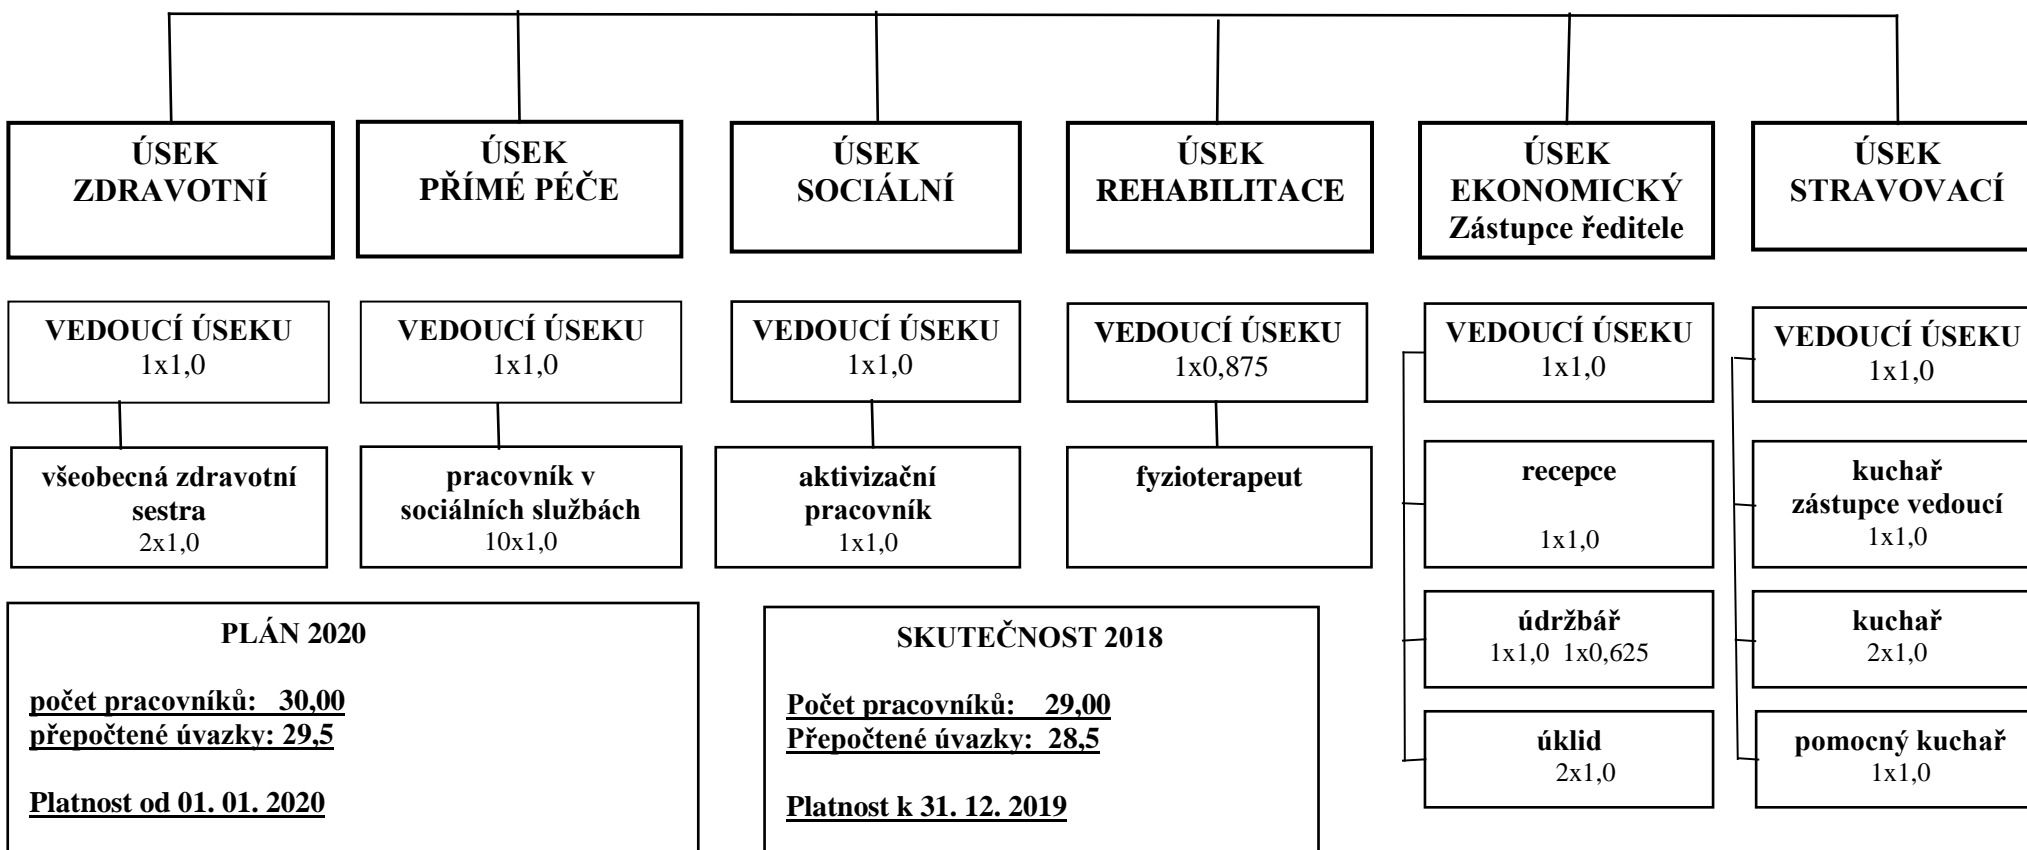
ÚSEK ZDRAVOTNÍ

ÚSEK PŘÍMÉ PÉČE

ÚSEK SOCIÁLNÍ

ÚSEK REHABILITACE

ÚSEK EKONOMICKÝ Zástupce ředitele

ÚSEK STRAVOVACÍ

VEDOUCÍ ÚSEKU 1x1,0

VEDOUCÍ ÚSEKU 1x1,0

VEDOUCÍ ÚSEKU 1x1,0

VEDOUCÍ ÚSEKU 1x0,875

VEDOUCÍ ÚSEKU 1x1,0

VEDOUCÍ ÚSEKU 1x1,0

všeobecná zdravotní sestra 2x1,0

pracovník v sociálních službách 10x1,0

aktivizační pracovník 1x1,0

fyzioterapeut

recepce 1x1,0

kuchař zástupce vedoucí 1x1,0

údržbář 1x1,0 1x0,625

kuchař 2x1,0

úklid 2x1,0

pomocný kuchař 1x1,0

PLÁN 2020

počet pracovníků: 30,00
přepočtené úvazky: 29,5

Platnost od 01. 01. 2020

SKUTEČNOST 2018

Počet pracovníků: 29,00
Přepočtené úvazky: 28,5

Platnost k 31. 12. 2019